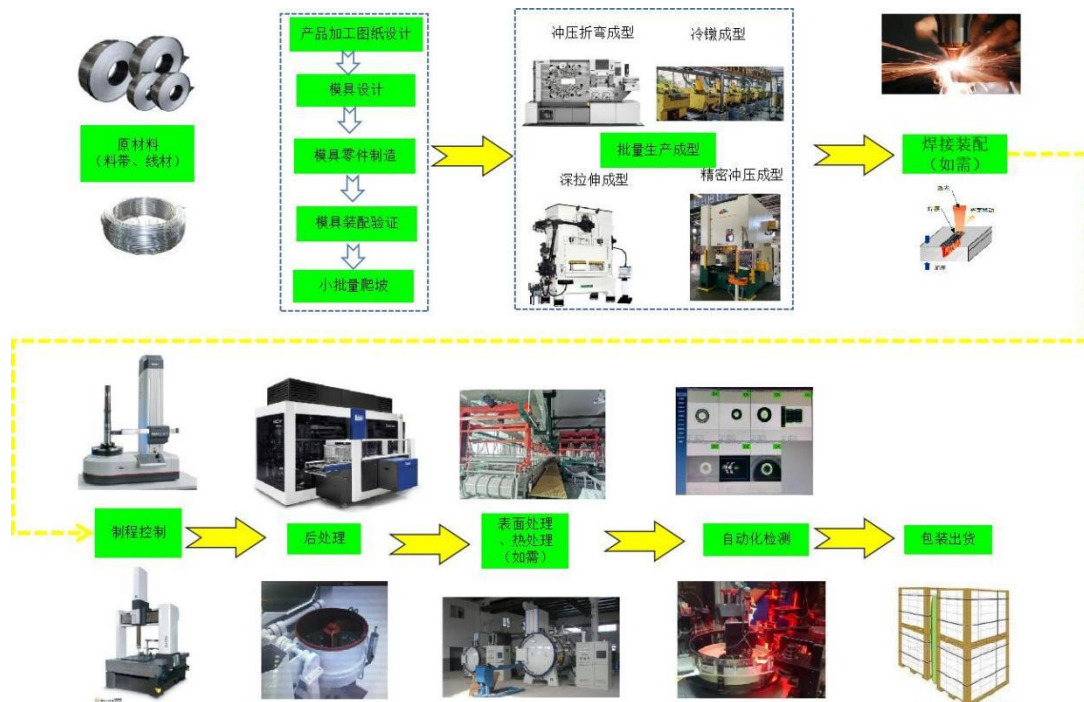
原材料
（料带、线材）

产品加工图纸设计

模具设计

模具零件制造

模具装配验证

小批量爬坡

冲压折弯成型

冷镦成型

批量生产成型

深拉伸成型

精密冲压成型

焊接装配
（如需）

制程控制

后处理

表面处理
、热处理
（如需）

自动化检测

包装出货